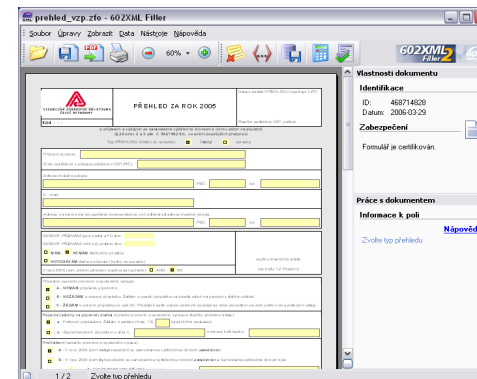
prehled_vzp.zfo - 602XML Filler

Soubor Úpravy Zobrazit Data Nástroje Nápověda

60%

602XML Filler 2

PŘEHLED ZA ROK 2005

VŠEOBECNÁ ZDRAVOTNÍ POJIŠŤOVNA ČESKÉ REPUBLIKY

Vlastnosti dokumentu

Identifikace

ID: 468714828
Datum: 2006-03-29

Zabezpečení

Formulář je certifikován.

Práce s dokumentem

Informace k poli

Nápověd

Zvolte typ přehledu

1 / 2 Zvolte typ přehledu